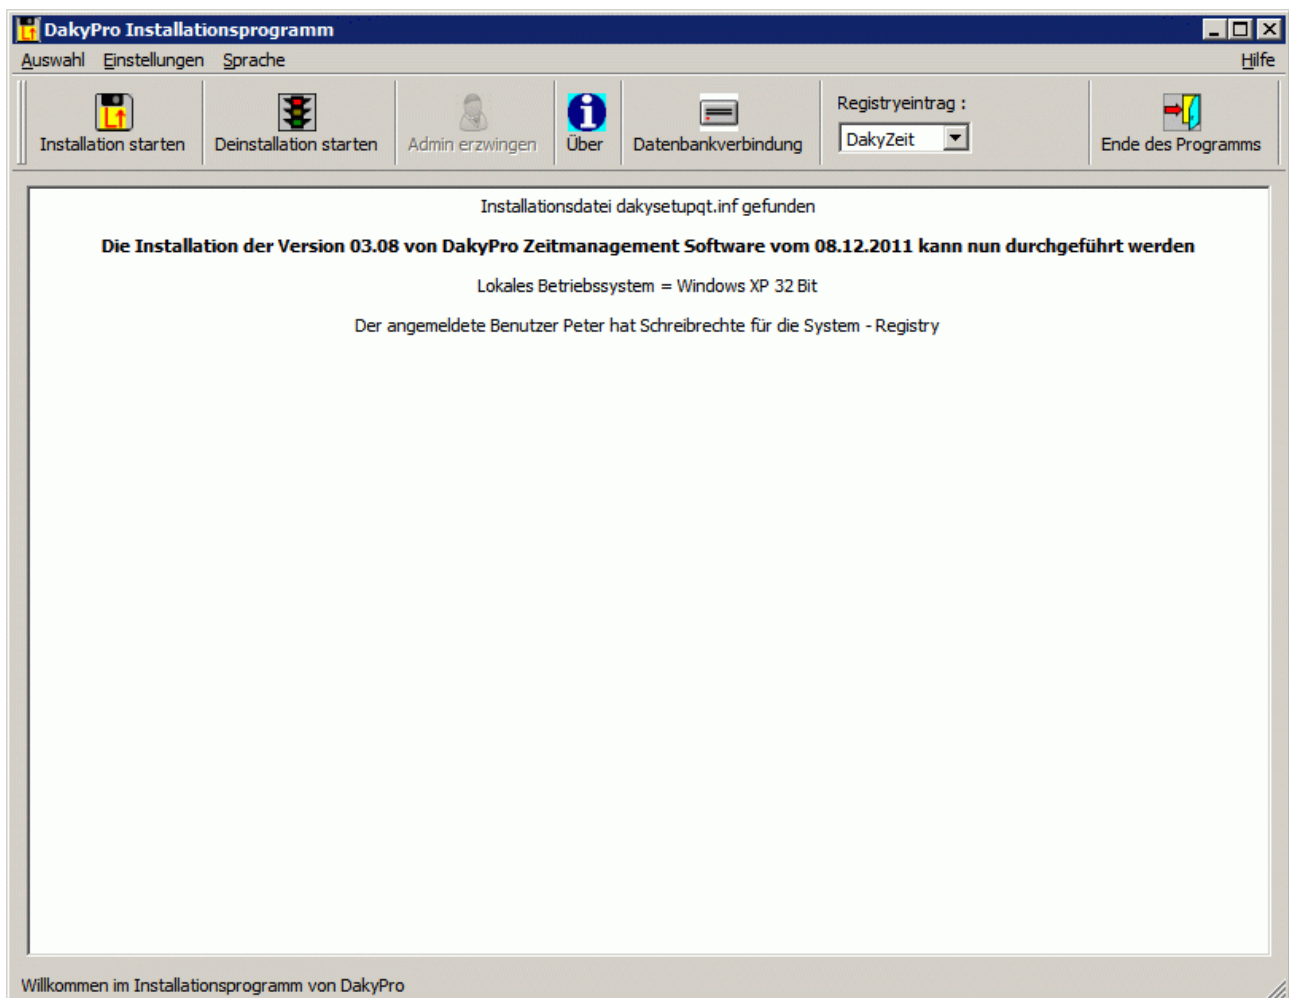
DakyPro Installationsprogramm

Auswahl Einstellungen Sprache Hilfe

Installation starten Deinstallation starten Admin erzwingen Über Datenbankverbindung Registryeintrag : DakyZeit Ende des Programms

Installationsdatei dakysetupqt.inf gefunden

**Die Installation der Version 03.08 von DakyPro Zeitmanagement Software vom 08.12.2011 kann nun durchgeführt werden**

Lokales Betriebssystem = Windows XP 32 Bit

Der angemeldete Benutzer Peter hat Schreibrechte für die System - Registry

Willkommen im Installationsprogramm von DakyPro